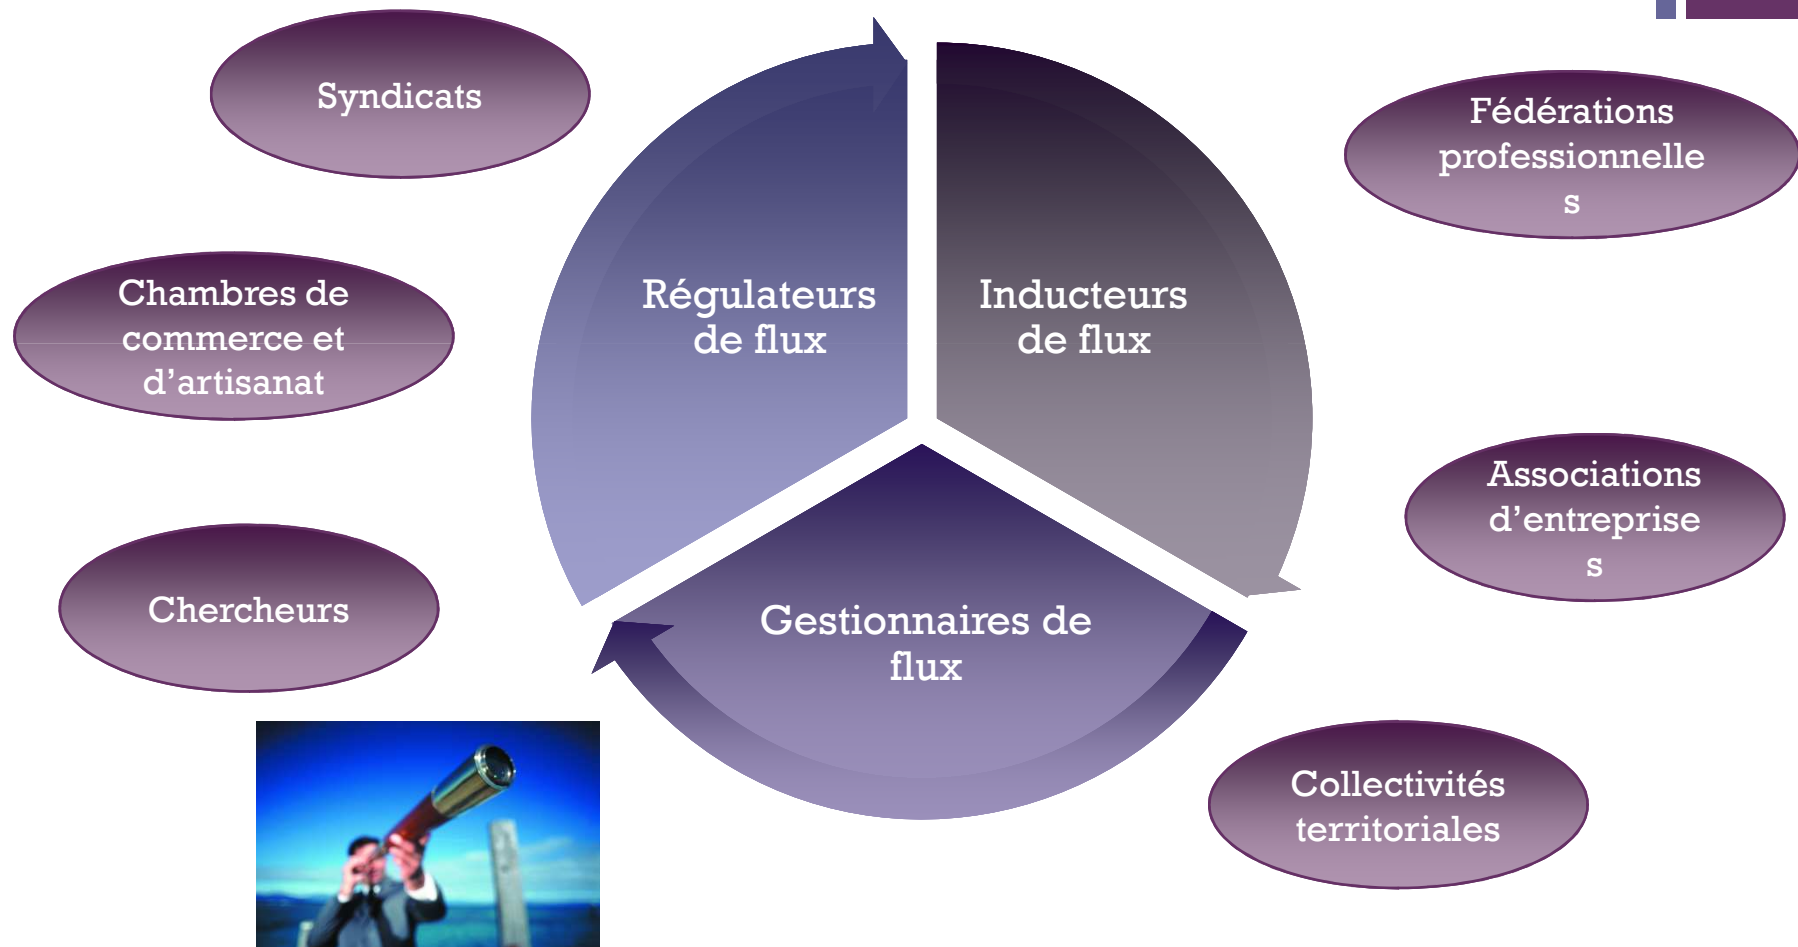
Syndicats

Chambres de commerce et d'artisanat

Chercheurs

Régulateurs de flux

Inducteurs de flux

Gestionnaires de flux

Fédérations professionnelle s

Associations d'entreprise s

Collectivités territoriales